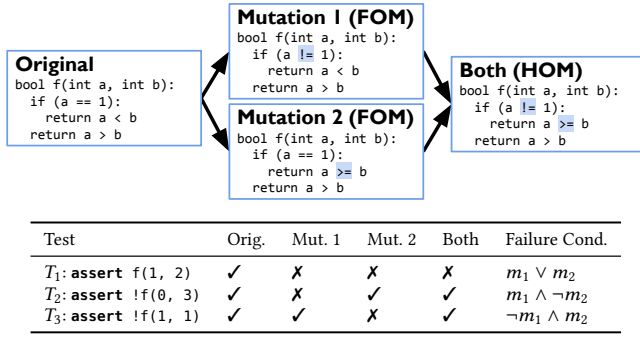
**Original**
```
bool f(int a, int b):
  if (a == 1):
    return a < b
  return a > b
```

**Mutation 1 (FOM)**
```
bool f(int a, int b):
  if (a != 1):
    return a < b
  return a > b
```

**Mutation 2 (FOM)**
```
bool f(int a, int b):
  if (a == 1):
    return a >= b
  return a > b
```

**Both (HOM)**
```
bool f(int a, int b):
  if (a != 1):
    return a >= b
  return a > b
```

| Test | Orig. | Mut. 1 | Mut. 2 | Both | Failure Cond. |
|---|---|---|---|---|---|
| $T_1$: **assert** f(1, 2) | ✓ | ✗ | ✗ | ✗ | $m_1 \vee m_2$ |
| $T_2$: **assert** !f(0, 3) | ✓ | ✗ | ✓ | ✓ | $m_1 \wedge \neg m_2$ |
| $T_3$: **assert** !f(1, 1) | ✓ | ✓ | ✗ | ✓ | $\neg m_1 \wedge m_2$ |